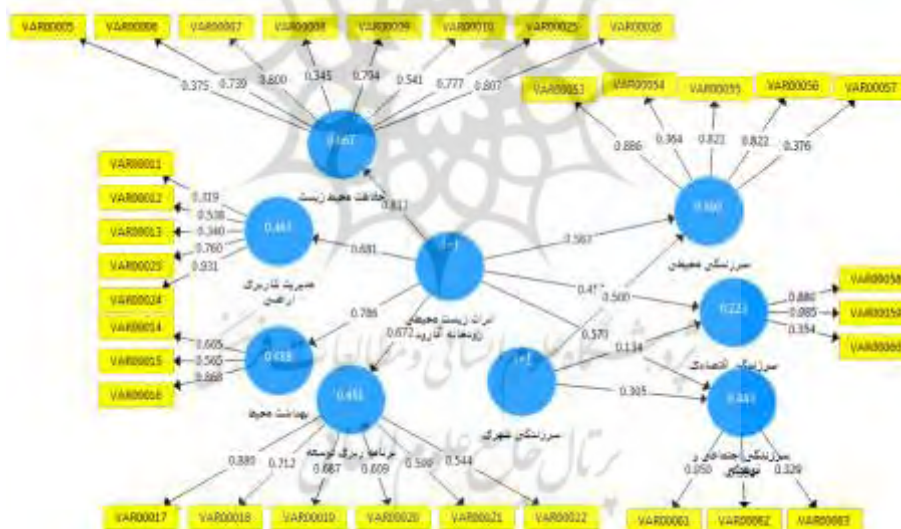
VAR00005
VAR00006
VAR00007
VAR00008
VAR00009
VAR00010
VAR00025
VAR00026
0.375
0.739
0.800
0.345
0.794
0.541
0.777
0.807
0.667
بهداشت محیط زیست
VAR00053
VAR00054
VAR00055
VAR00056
VAR00057
0.886
0.364
0.821
0.822
0.376
0.660
سرزندگی محیطی
VAR00011
VAR00012
VAR00013
VAR00023
VAR00024
0.319
0.538
0.340
0.760
0.931
0.467
مدیریت کاربری اراضی
0.817
0.681
1.0
اثرات زیست محیطی رودخانه آلاروت
0.567
0.417
0.500
0.570
VAR00058
VAR00059
VAR00060
0.886
0.885
0.354
0.223
سرزندگی اقتصادی
VAR00014
VAR00015
VAR00016
0.605
0.565
0.868
0.618
بهداشت محیط
0.786
0.672
0.455
1.0
سرزندگی شهری
0.134
0.305
0.441
سرزندگی اجتماعی و فرهنگی
0.880
0.712
0.687
0.609
0.599
0.544
برنامه ریزی توسعه
0.050
0.329
VAR00017
VAR00018
VAR00019
VAR00020
VAR00021
VAR00022
VAR00061
VAR00062
VAR00063